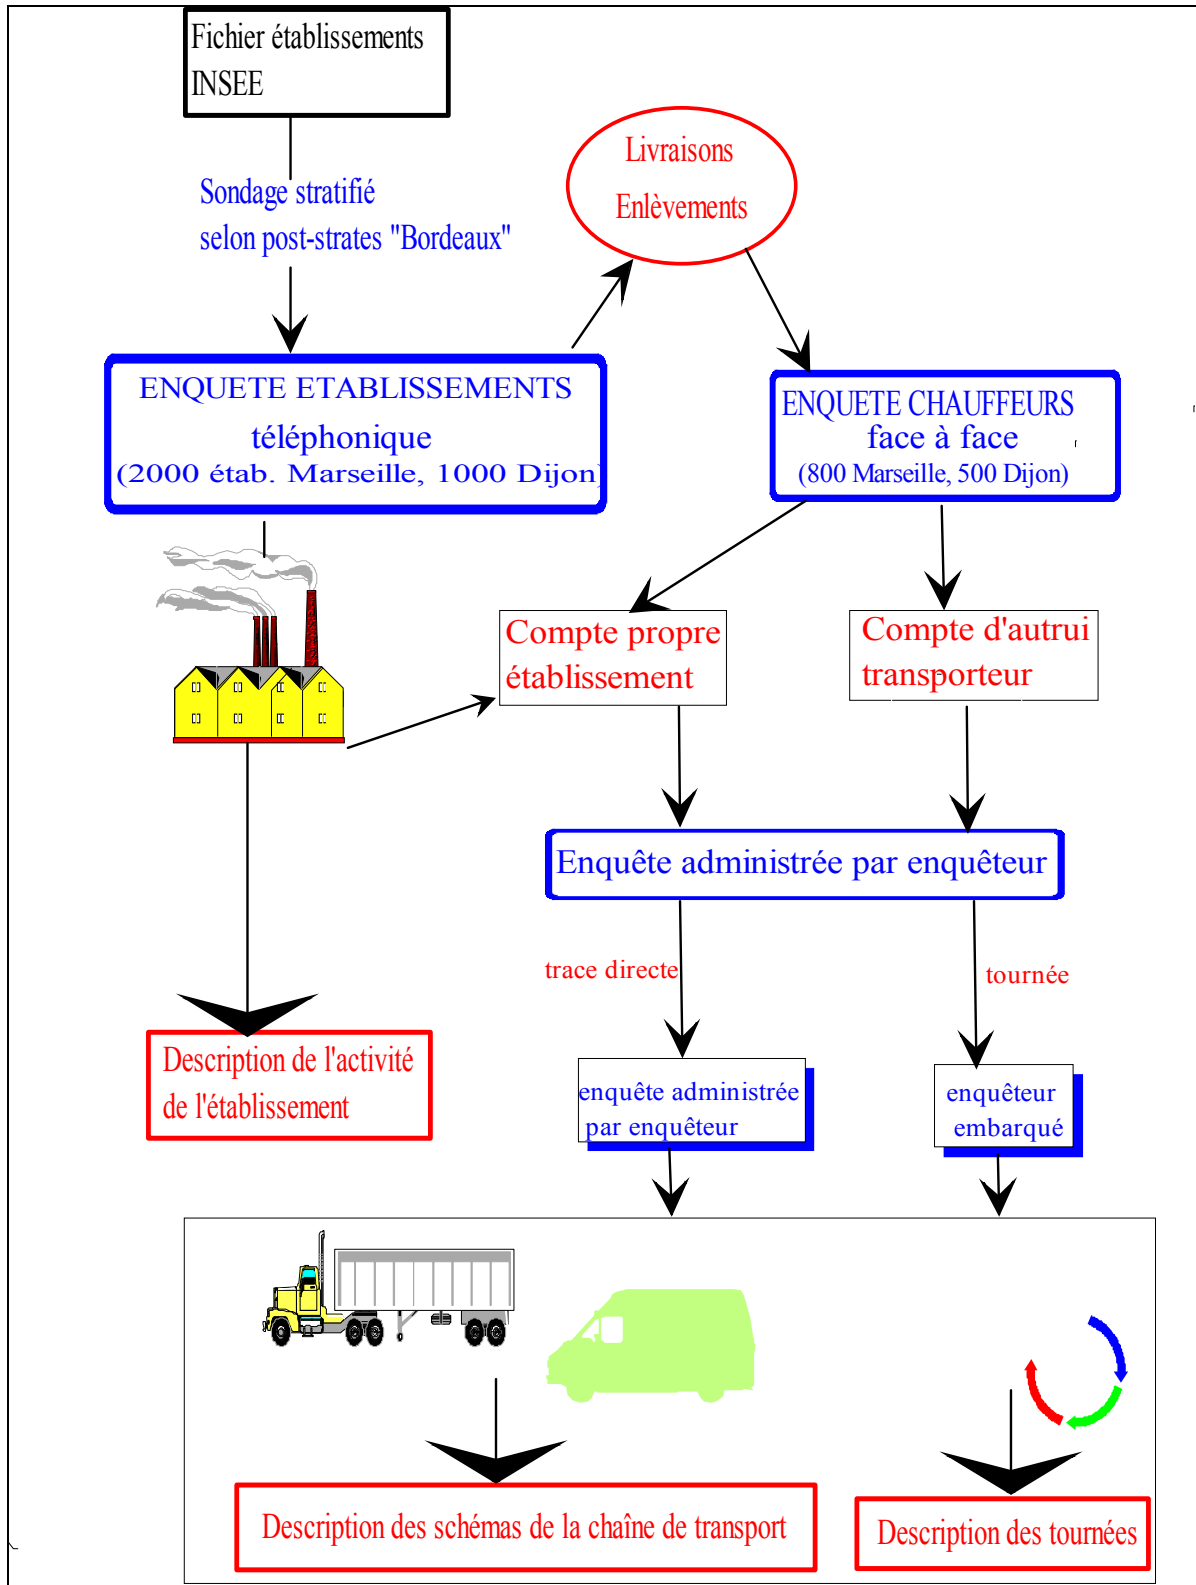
Fichier établissements INSEE

Sondage stratifié selon post-strates "Bordeaux"

Livraisons Enlèvements

ENQUETE ETABLISSEMENTS téléphonique (2000 étab. Marseille, 1000 Dijon)

ENQUETE CHAUFFEURS face à face (800 Marseille, 500 Dijon)

Compte propre établissement

Compte d'autrui transporteur

Enquête administrée par enquêteur

trace directe

tournée

Description de l'activité de l'établissement

enquête administrée par enquêteur

enquêteur embarqué

Description des schémas de la chaîne de transport

Description des tournées